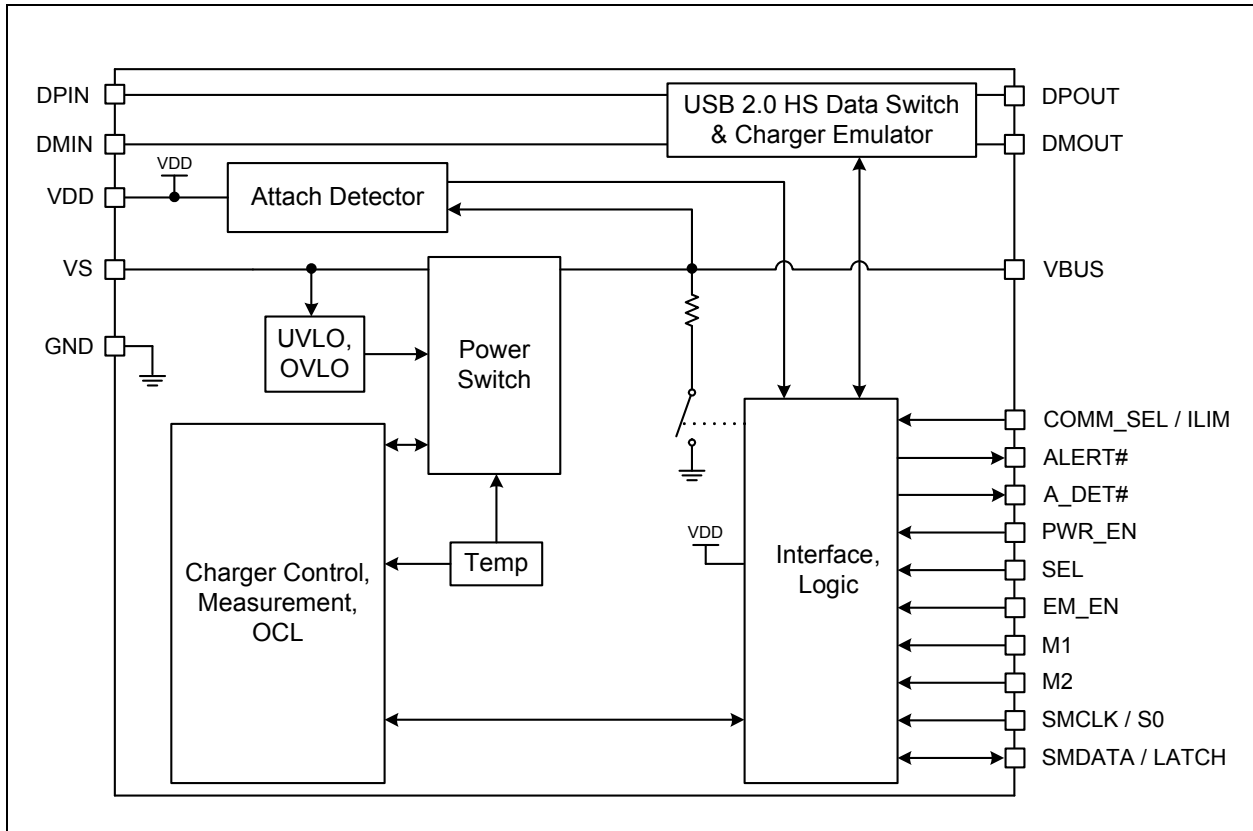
DPIN
DMIN
VDD
VS
GND

USB 2.0 HS Data Switch & Charger Emulator

VDD
Attach Detector

UVLO, OVLO

Power Switch

Charger Control, Measurement, OCL

Temp

VDD
Interface, Logic

DPOUT
DMOUT
VBUS
COMM_SEL / ILIM
ALERT#
A_DET#
PWR_EN
SEL
EM_EN
M1
M2
SMCLK / S0
SMDATA / LATCH